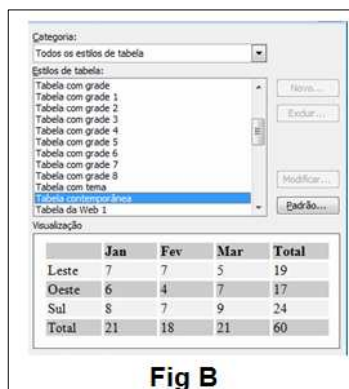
Categoria:
Todos os estilos de tabela

Estilos de tabela:
Tabela com grade
Tabela com grade 1
Tabela com grade 2
Tabela com grade 3
Tabela com grade 4
Tabela com grade 5
Tabela com grade 6
Tabela com grade 7
Tabela com grade 8
Tabela com tema
Tabela contemporânea
Tabela da Web 1

Novo...
Excluir...
Modificar...
Padrão...

Visualização

| | Jan | Fev | Mar | Total |
|---|---|---|---|---|
| Leste | 7 | 7 | 5 | 19 |
| Oeste | 6 | 4 | 7 | 17 |
| Sul | 8 | 7 | 9 | 24 |
| Total | 21 | 18 | 21 | 60 |

Fig B